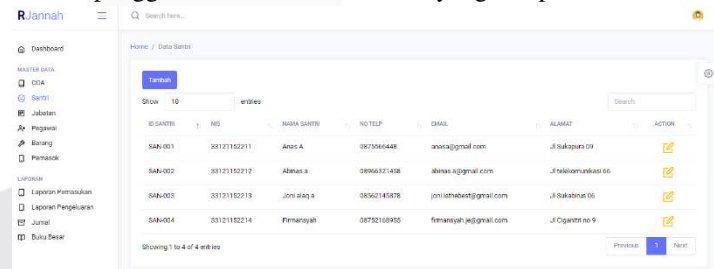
RJannah

Q Search here...

Dashboard

MASTER DATA
COA
Santri
Jabatan
Pegawai
Barang
Pemasok

LAPORAN
Laporan Pemasukan
Laporan Pengeluaran
Jurnal
Buku Besar

Home / Data Santri

Tambah

Show 10 entries

Search

| ID SANTRI | NIS | NAMA SANTRI | NO TELP | EMAIL | ALAMAT | ACTION |
|---|---|---|---|---|---|---|
| SAN-001 | 33121152211 | Anas A | 0875666448 | anasa@gmail.com | Jl Sukapura 09 | |
| SAN-002 | 33121152212 | Abinas a | 08966321458 | abinas.a@gmail.com | Jl telekomunikasi 66 | |
| SAN-003 | 33121152213 | Joni alaq a | 08562145878 | joni.isthebest@gmail.com | Jl Sukabirus 06 | |
| SAN-004 | 33121152214 | Firmansyah | 08752168955 | firmansyah.je@gmail.com | Jl Ciganitri no 9 | |

Showing 1 to 4 of 4 entries

Previous 1 Next